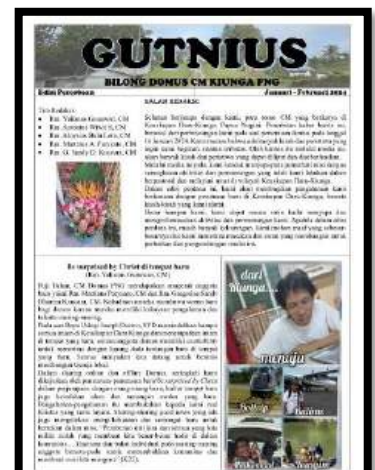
GUTNIUS

BILONG DOMUS CM KIUNGA PNG

Edisi Percobaan

Januari - Februari 2024

SALAM REDAKSI

Tim Redaksi:
Rm. Yulianus Gurusinga, CM
Rm. Antonius Wiwit S, CM
Rm. Aloysius Bela Lara, CM
Rm. Marcelus A. Feryanto, CM
Fr. G. Sandy C. Kusuma, CM

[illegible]

Be surprised by Christ di tempat baru
(Rm. Yulianus Gurusinga, CM)

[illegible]

dari Kiunga...

menuju

Kaduk

Balimo

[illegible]

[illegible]